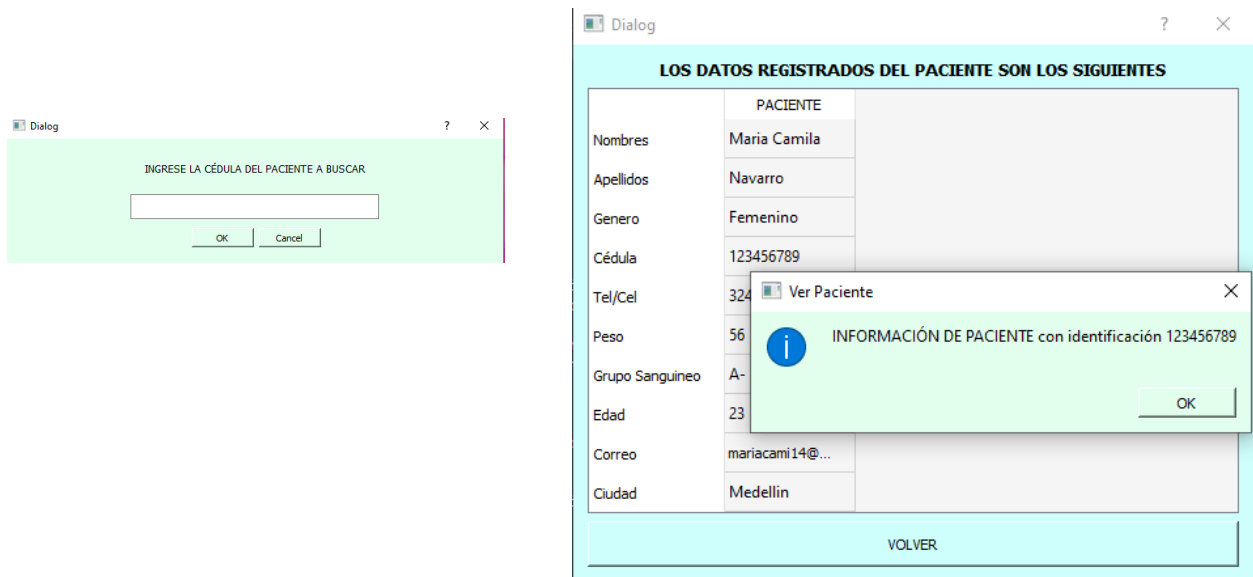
Dialog
?
×

INGRESE LA CÉDULA DEL PACIENTE A BUSCAR

OK
Cancel

Dialog
?
×

LOS DATOS REGISTRADOS DEL PACIENTE SON LOS SIGUIENTES

| | PACIENTE |
|---|---|
| Nombres | Maria Camila |
| Apellidos | Navarro |
| Genero | Femenino |
| Cédula | 123456789 |
| Tel/Cel | 324 |
| Peso | 56 |
| Grupo Sanguineo | A- |
| Edad | 23 |
| Correo | mariacami14@... |
| Ciudad | Medellin |

Ver Paciente
×
INFORMACIÓN DE PACIENTE con identificación 123456789
OK

VOLVER